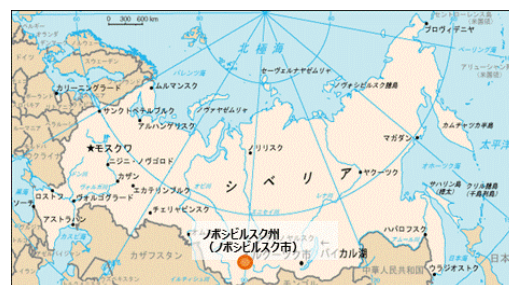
0 300 600 km
北極海
セーヴェルナヤゼムリャ
ノヴォシビルスク諸島
プロヴィデニヤ
アリューシャン
バレンツ海
ムルマンスク
カリーニングラード
サンクトペテルブルグ
ノヴァヤゼムリャ
アルハンゲリスク
マガダン
カムチャツカ半島
太平洋
★モスクワ
ニジニ・ノヴゴロド
ノリリスク
カザン
エカテリンブルク
シ ベ リ ア
ヤクーツク
オホーツク海
サハリン島
クリル諸島
ロストフ
ヴォルゴグラード
アストラハン
チェリャビンスク
ノボシビルスク州
(ノボシビルスク市)
カザフスタン
バイカル湖
ハバロフスク
ウラジオストク
中華人民共和国
日本